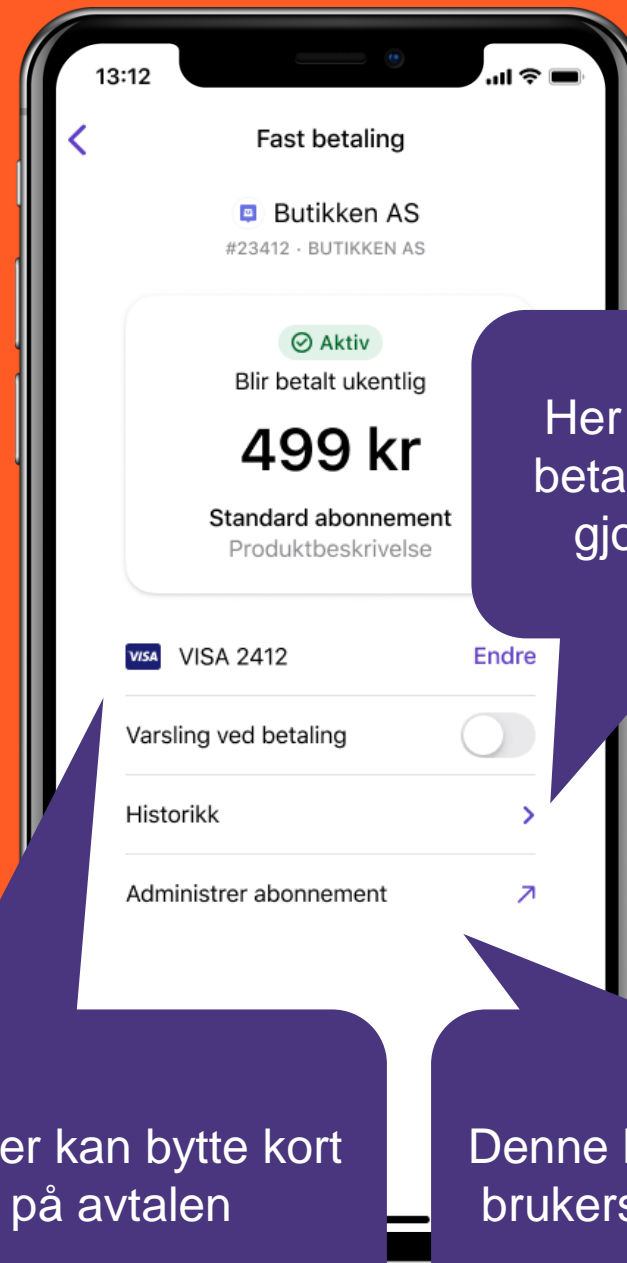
13:12

Fast betaling

Butikken AS
#23412 · BUTIKKEN AS

Aktiv
Blir betalt ukentlig
499 kr
Standard abonnement
Produktbeskrivelse

VISA 2412 Endre

Varsling ved betaling

Historikk

Administrer abonnement

Her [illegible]
beta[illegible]
gj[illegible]

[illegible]er kan bytte kort
på avtalen

Denne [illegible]
brukers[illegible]